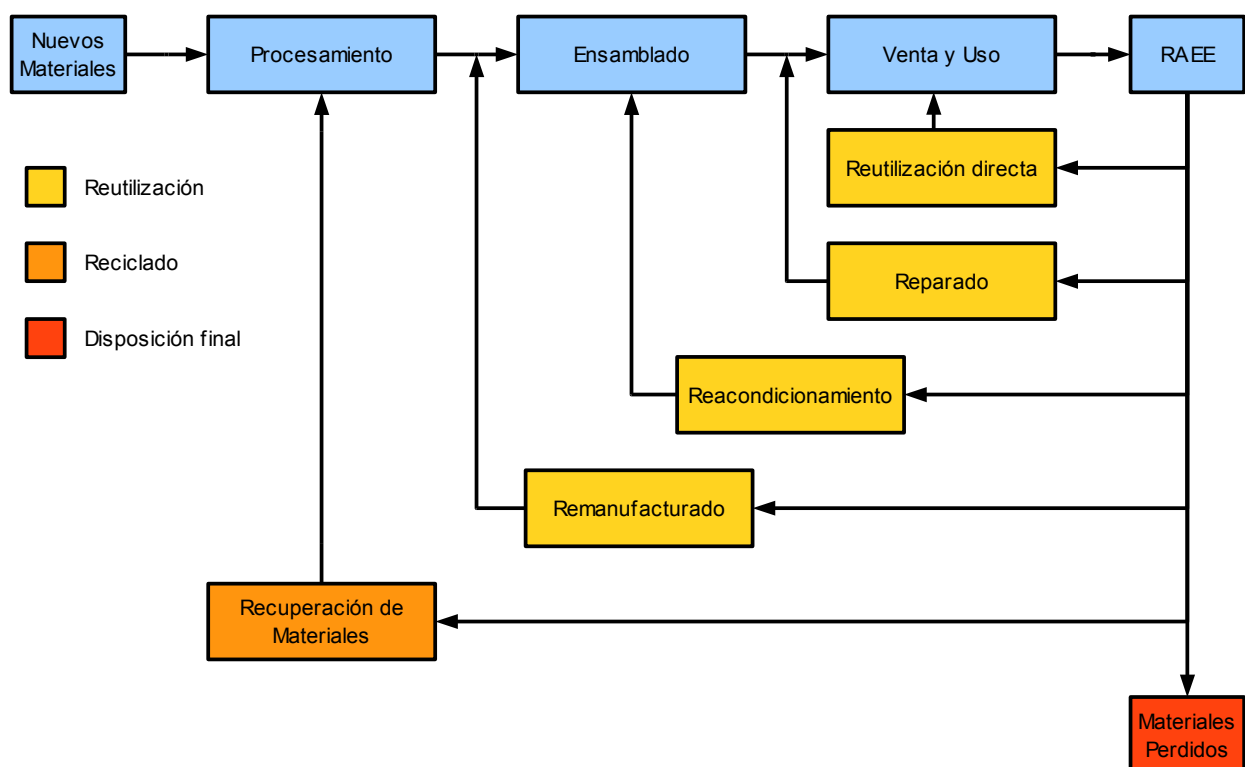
Nuevos Materiales

Procesamiento

Ensamblado

Venta y Uso

RAEE

Reutilización

Reciclado

Disposición final

Reutilización directa

Reparado

Reacondicionamiento

Remanufacturado

Recuperación de Materiales

Materiales Perdidos